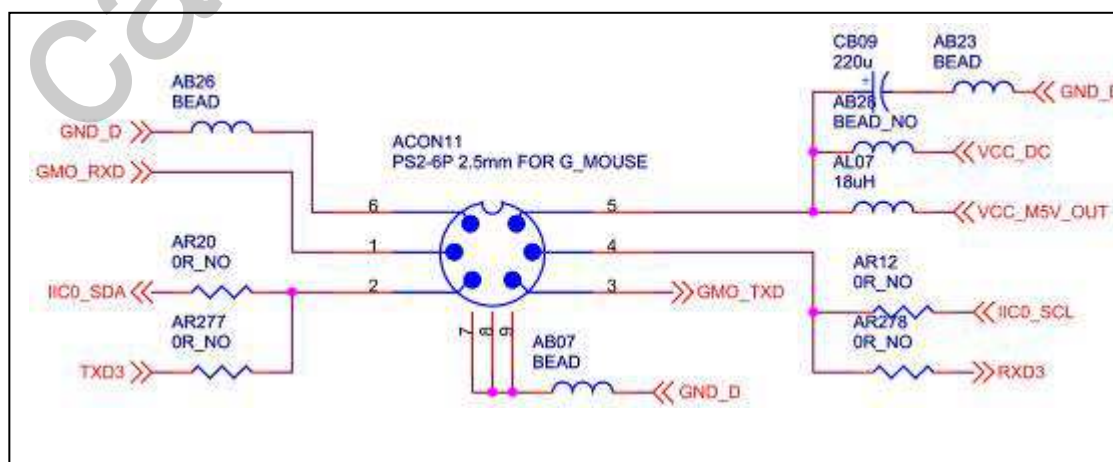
CB09
220u
AB23
BEAD
GND_D
AB26
BEAD
AB28
BEAD_NO
GND_D
ACON11
PS2-6P 2.5mm FOR G_MOUSE
VCC_DC
GMO_RXD
AL07
18uH
6
5
VCC_M5V_OUT
1
4
AR20
0R_NO
AR12
0R_NO
IIC0_SDA
2
3
GMO_TXD
IIC0_SCL
AR277
0R_NO
AR278
0R_NO
7
8
9
AB07
BEAD
TXD3
RXD3
GND_D